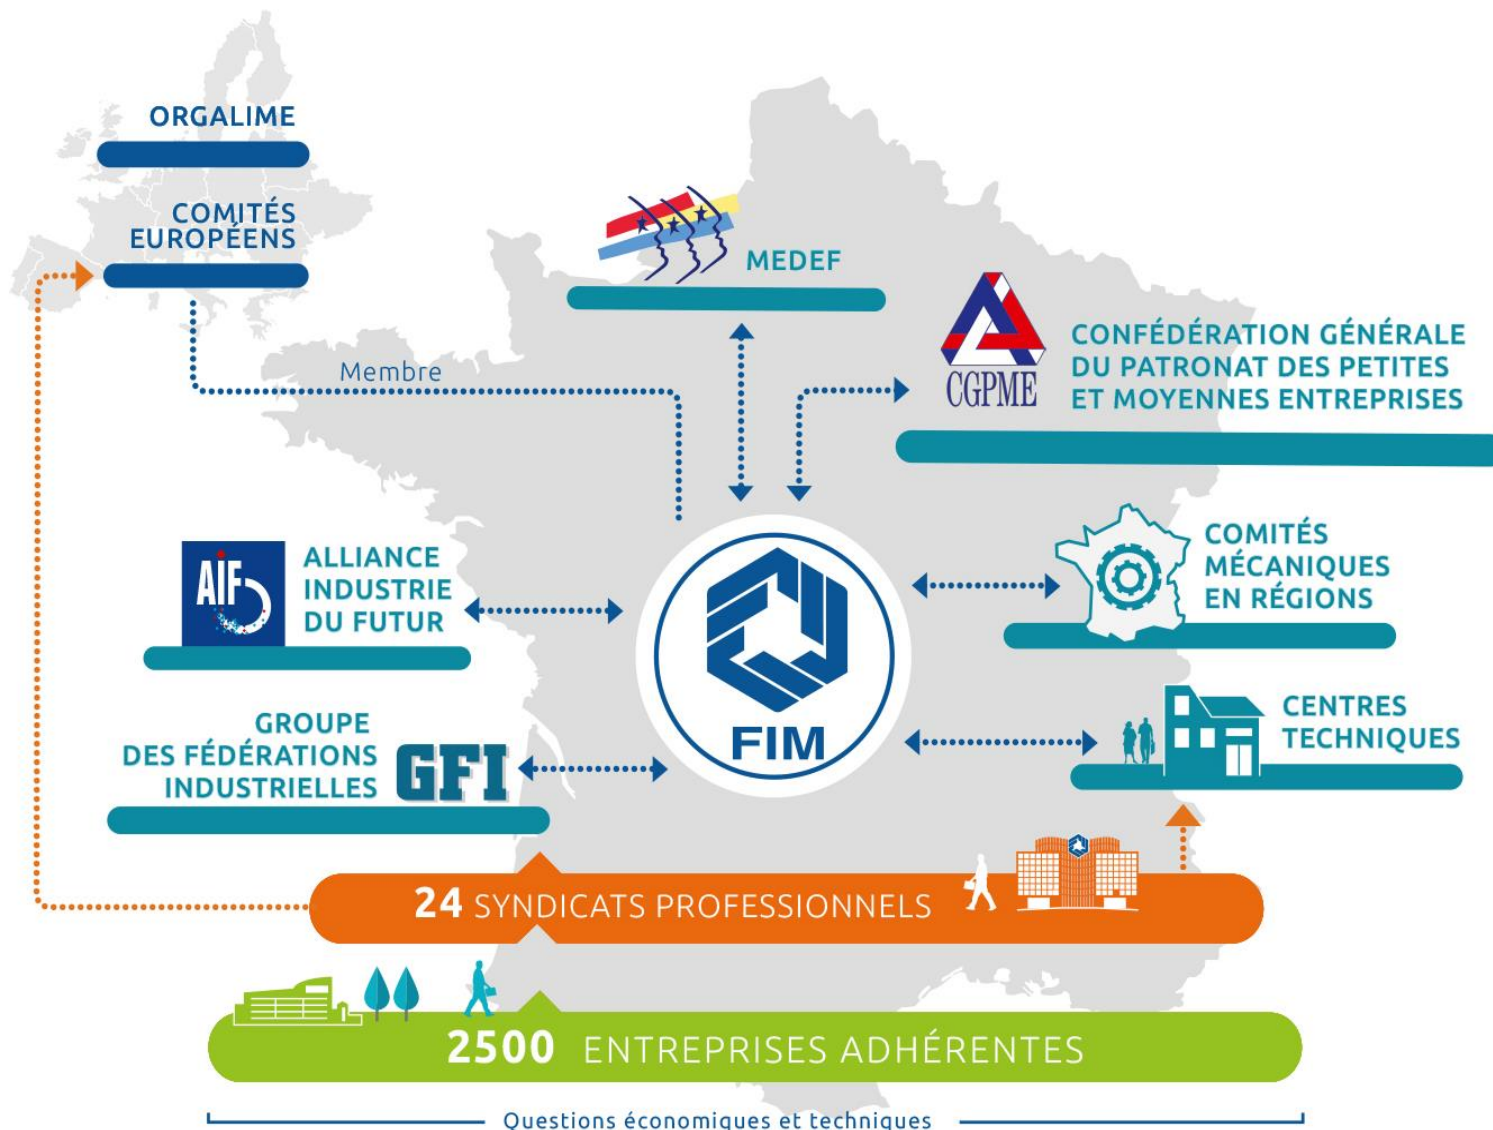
ORGALIME

COMITÉS EUROPÉENS

MEDEF

Membre

CGPME

CONFÉDÉRATION GÉNÉRALE DU PATRONAT DES PETITES ET MOYENNES ENTREPRISES

AIF

ALLIANCE INDUSTRIE DU FUTUR

FIM

COMITÉS MÉCANIQUES EN RÉGIONS

GROUPE DES FÉDÉRATIONS INDUSTRIELLES

GFI

CENTRES TECHNIQUES

24 SYNDICATS PROFESSIONNELS

2500 ENTREPRISES ADHÉRENTES

Questions économiques et techniques